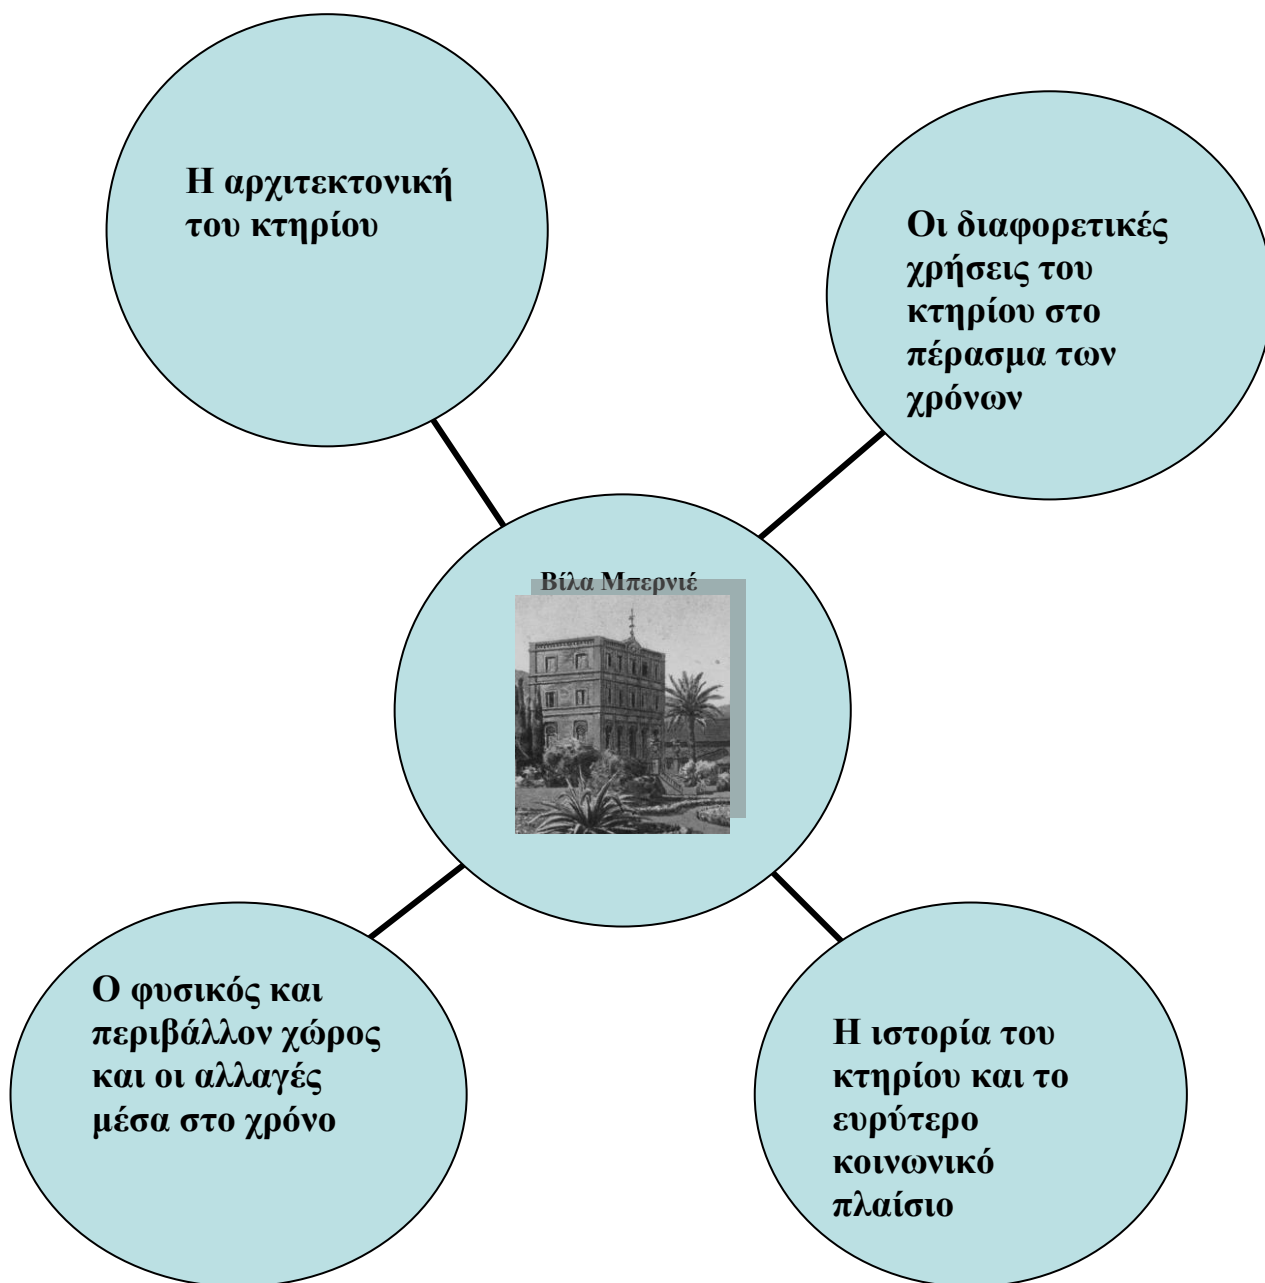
Η αρχιτεκτονική του κτηρίου

Οι διαφορετικές χρήσεις του κτηρίου στο πέρασμα των χρόνων

Βίλα Μπερνιέ

Ο φυσικός και περιβάλλον χώρος και οι αλλαγές μέσα στο χρόνο

Η ιστορία του κτηρίου και το ευρύτερο κοινωνικό πλαίσιο